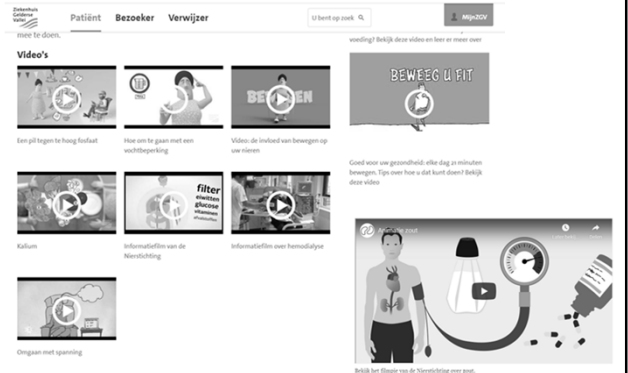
Ziekenhuis Gelderse Vallei

Patiënt Bezoeker Verwijzer

U bent op zoek

MijnZGV

mee te doen.

Video's

Een pil tegen te hoog fosfaat

Hoe om te gaan met een vochtbeperking

Video: de invloed van bewegen op uw nieren

Kalium

filter eiwitten glucose vitaminen

Informatiefilm van de Nierstichting

Informatiefilm over hemodialyse

Omgaan met spanning

voeding? Bekijk deze video en leer er meer over

BEWEEG U FIT

Goed voor uw gezondheid: elke dag 21 minuten bewegen. Tips over hoe u dat kunt doen? Bekijk deze video

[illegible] zout

Bekijk het filmpje van de Nierstichting over zout.